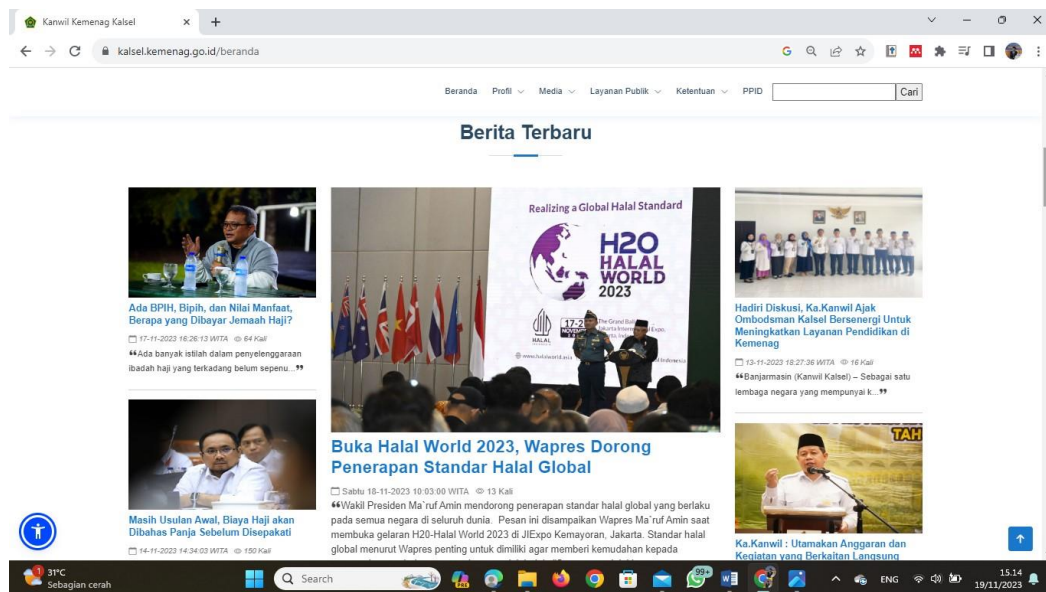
Kanwil Kemenag Kalsel

kalsel.kemenag.go.id/beranda

Beranda Profil Media Layanan Publik Ketentuan PPID Cari

Berita Terbaru

Ada BPIH, Bipih, dan Nilai Manfaat, Berapa yang Dibayar Jemaah Haji?

17-11-2023 18:26:13 WITA 64 Kali

❝Ada banyak istilah dalam penyelenggaraan ibadah haji yang terkadang belum sepenu...❞

Masih Usulan Awal, Biaya Haji akan Dibahas Panja Sebelum Disepakati

14-11-2023 14:34:03 WITA 150 Kali

Realizing a Global Halal Standard

H2O HALAL WORLD 2023

HALAL

Buka Halal World 2023, Wapres Dorong Penerapan Standar Halal Global

Sabtu 18-11-2023 10:03:00 WITA 13 Kali

❝Wakil Presiden Ma`ruf Amin mendorong penerapan standar halal global yang berlaku pada semua negara di seluruh dunia. Pesan ini disampaikan Wapres Ma`ruf Amin saat membuka gelaran H20-Halal World 2023 di JIExpo Kemayoran, Jakarta. Standar halal global menurut Wapres penting untuk dimiliki agar memberi kemudahan kepada

Hadiri Diskusi, Ka.Kanwil Ajak Ombodsman Kalsel Bersenergi Untuk Meningkatkan Layanan Pendidikan di Kemenag

13-11-2023 18:27:36 WITA 16 Kali

❝Banjarmasin (Kanwil Kalsel) – Sebagai satu lembaga negara yang mempunyai k...❞

TAH

Ka.Kanwil : Utamakan Anggaran dan Kegiatan yang Berkaitan Langsung

31°C Sebagian cerah

Search

ENG

15.14 19/11/2023